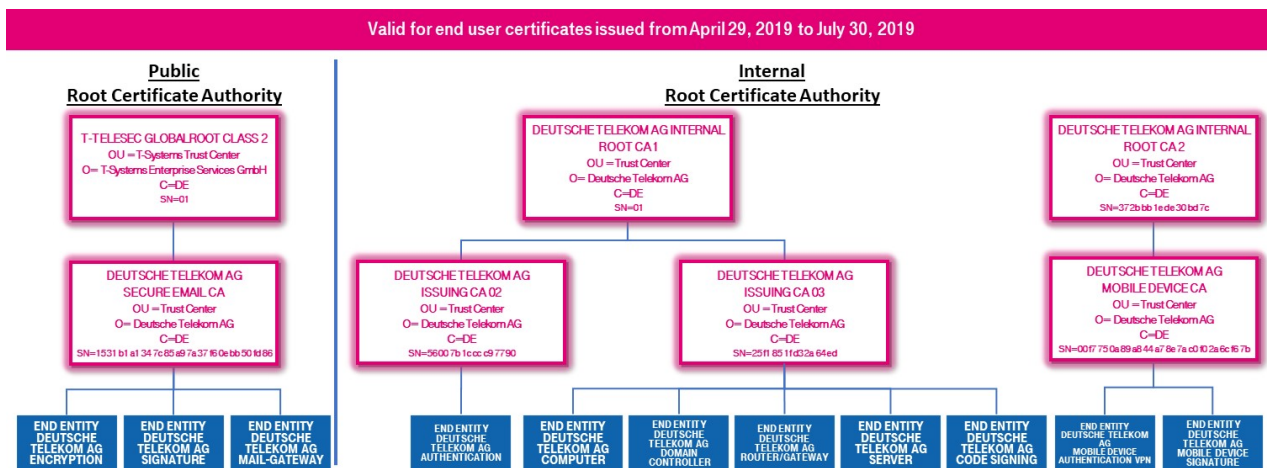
Valid for end user certificates issued from April 29, 2019 to July 30, 2019

Public
Root Certificate Authority

T-TELESEC GLOBALROOT CLASS 2
OU = T-Systems Trust Center
O= T-Systems Enterprise Services GmbH
C=DE
SN=01

DEUTSCHE TELEKOM AG
SECURE EMAIL CA
OU = Trust Center
O= Deutsche Telekom AG
C=DE
SN=1531 b1 a1 34 7c 85 a9 7a 37 f6 0e bb 50 fd 86

END ENTITY
DEUTSCHE
TELEKOM AG
ENCRYPTION

END ENTITY
DEUTSCHE
TELEKOM AG
SIGNATURE

END ENTITY
DEUTSCHE
TELEKOM AG
MAIL-GATEWAY

Internal
Root Certificate Authority

DEUTSCHE TELEKOM AG INTERNAL
ROOT CA 1
OU = Trust Center
O= Deutsche Telekom AG
C=DE
SN=01

DEUTSCHE TELEKOM AG
ISSUING CA 02
OU = Trust Center
O= Deutsche Telekom AG
C=DE
SN=56007b 1ccc c97790

DEUTSCHE TELEKOM AG
ISSUING CA 03
OU = Trust Center
O= Deutsche Telekom AG
C=DE
SN=25f1 85 1fd32a 64ed

END ENTITY
DEUTSCHE
TELEKOM AG
AUTHENTICATION

END ENTITY
DEUTSCHE
TELEKOM AG
COMPUTER

END ENTITY
DEUTSCHE
TELEKOM AG
DOMAIN
CONTROLLER

END ENTITY
DEUTSCHE
TELEKOM AG
ROUTER/GATEWAY

END ENTITY
DEUTSCHE
TELEKOM AG
SERVER

END ENTITY
DEUTSCHE
TELEKOM AG
CODE SIGNING

DEUTSCHE TELEKOM AG INTERNAL
ROOT CA 2
OU = Trust Center
O= Deutsche Telekom AG
C=DE
SN=372b bb 1e de 30 bd 7c

DEUTSCHE TELEKOM AG
MOBILE DEVICE CA
OU = Trust Center
O= Deutsche Telekom AG
C=DE
SN=00f7 75 0a 89 a8 44 a7 8e 7a c0 f0 2a 6c f6 7b

END ENTITY
DEUTSCHE TELEKOM
AG
MOBILE DEVICE
AUTHENTICATION VPN

END ENTITY
DEUTSCHE
TELEKOM AG
MOBILE DEVICE
SIGNATURE